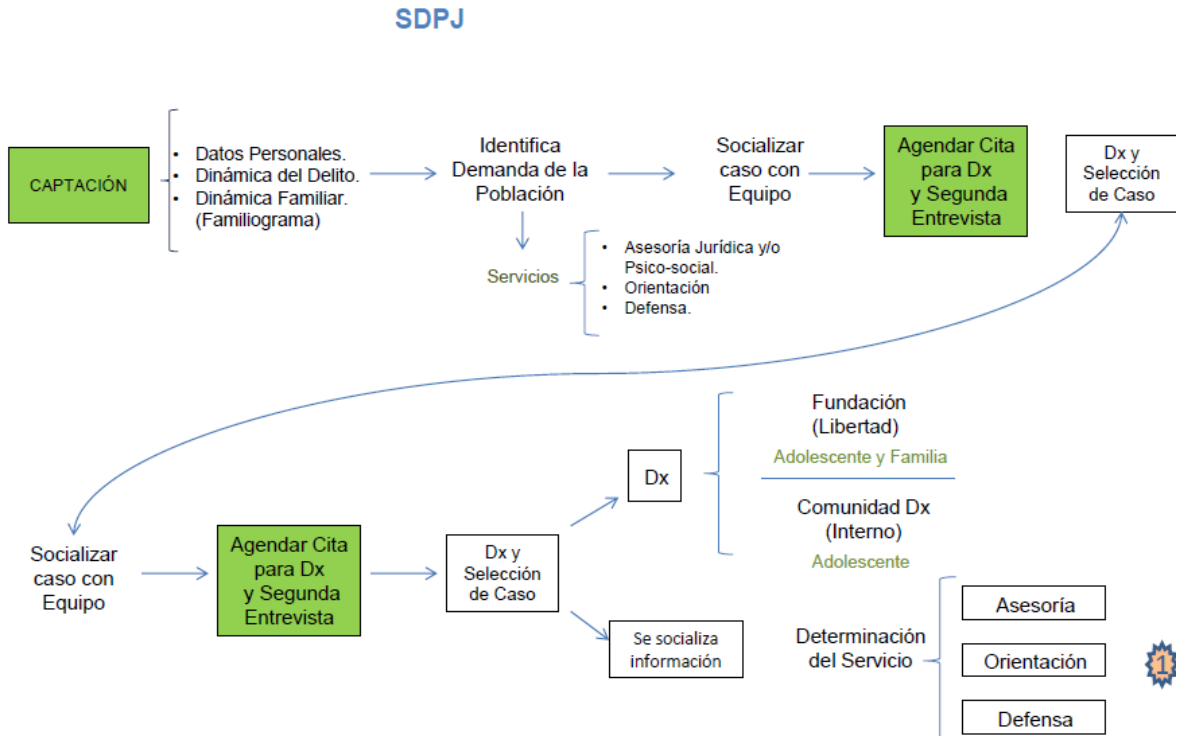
SDPJ

CAPTACIÓN

- Datos Personales.
- Dinámica del Delito.
- Dinámica Familiar. (Familiograma)

Identifica Demanda de la Población

Servicios

- Asesoría Jurídica y/o Psico-social.
- Orientación
- Defensa.

Socializar caso con Equipo

Agendar Cita para Dx y Segunda Entrevista

Dx y Selección de Caso

Socializar caso con Equipo

Agendar Cita para Dx y Segunda Entrevista

Dx y Selección de Caso

Dx

Fundación (Libertad)

Adolescente y Familia

Comunidad Dx (Interno)

Adolescente

Se socializa información

Determinación del Servicio

Asesoría

Orientación

Defensa

1